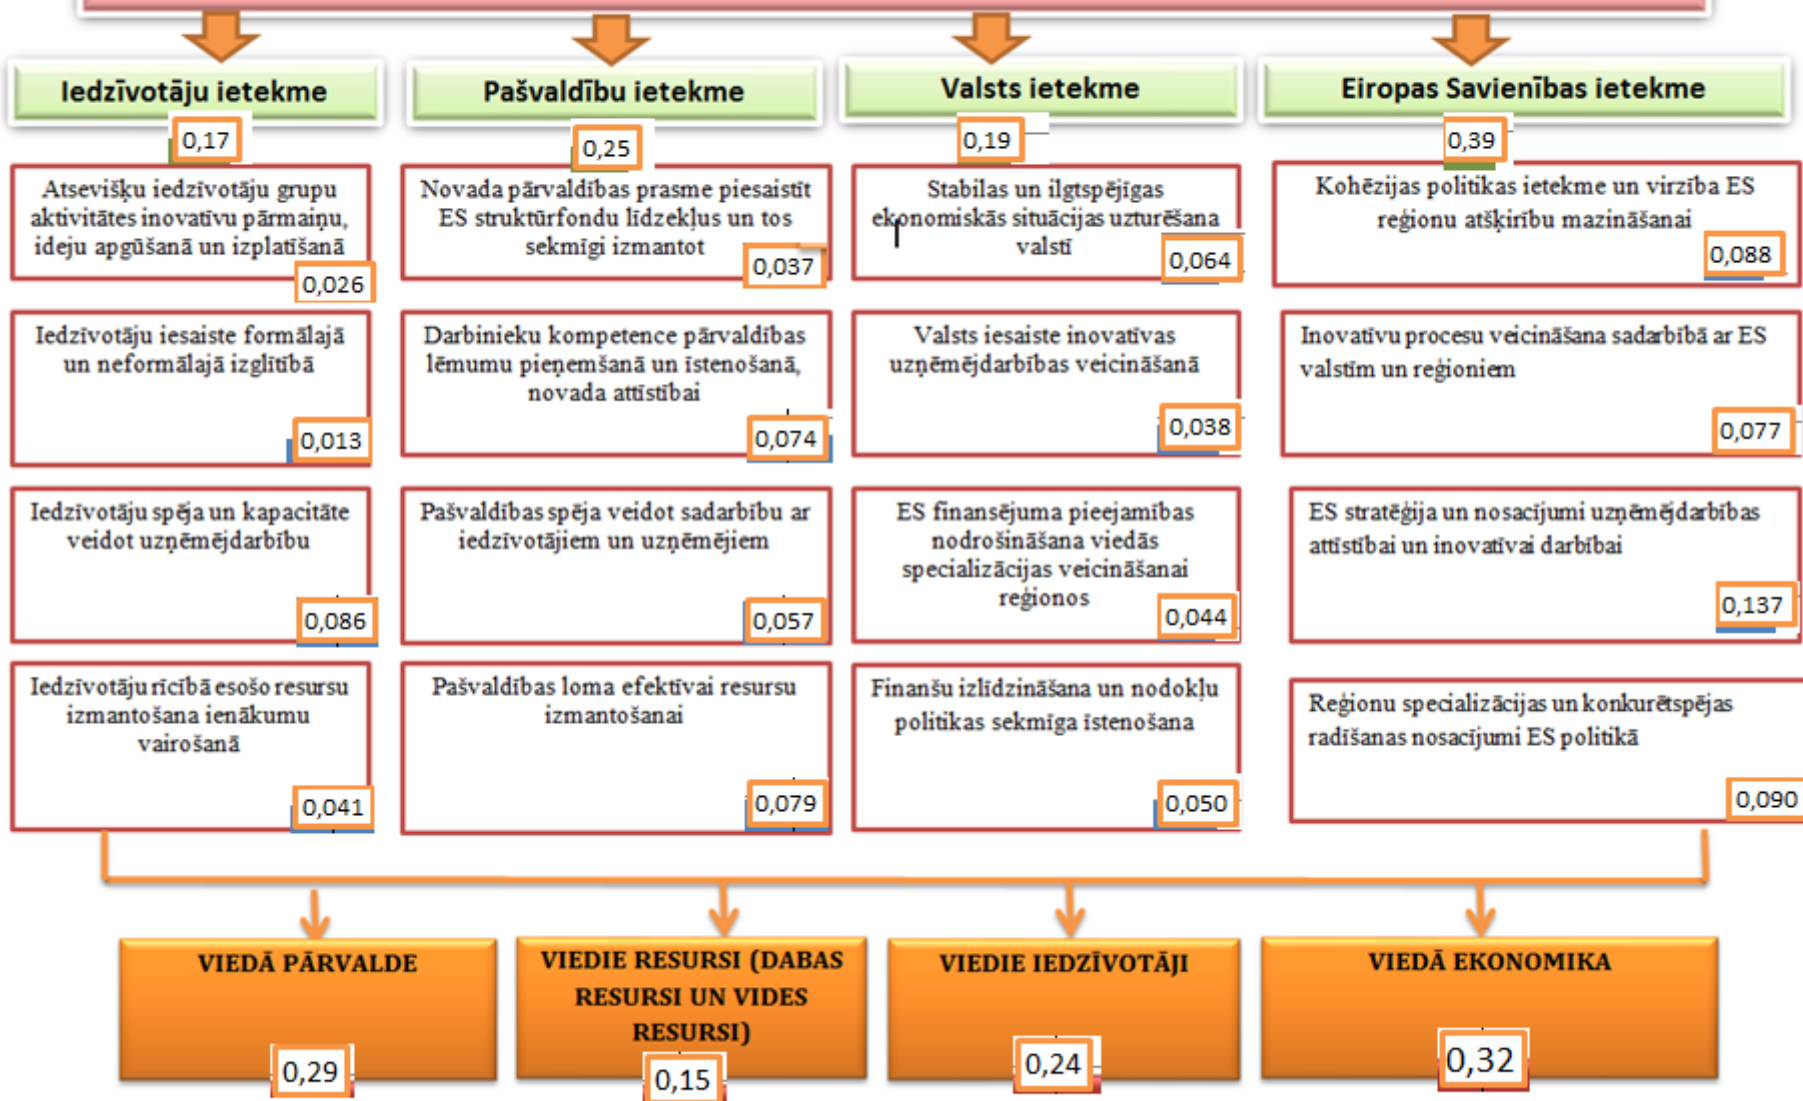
Iedzīvotāju ietekme
0,17

Atsevišķu iedzīvotāju grupu aktivitātes inovatīvu pārmaiņu, ideju apgūšanā un izplatīšanā
0,026

Iedzīvotāju iesaiste formālajā un neformālajā izglītībā
0,013

Iedzīvotāju spēja un kapacitāte veidot uzņēmējdarbību
0,086

Iedzīvotāju rīcībā esošo resursu izmantošana ienākumu vairošanā
0,041

Pašvaldību ietekme
0,25

Novada pārvaldības prasme piesaistīt ES struktūrfondu līdzekļus un tos sekmīgi izmantot
0,037

Darbinieku kompetence pārvaldības lēmumu pieņemšanā un īstenošanā, novada attīstībai
0,074

Pašvaldības spēja veidot sadarbību ar iedzīvotājiem un uzņēmējiem
0,057

Pašvaldības loma efektīvai resursu izmantošanai
0,079

Valsts ietekme
0,19

Stabilas un ilgtspējīgas ekonomiskās situācijas uzturēšana valstī
0,064

Valsts iesaiste inovatīvas uzņēmējdarbības veicināšanā
0,038

ES finansējuma pieejamības nodrošināšana viedās specializācijas veicināšanai reģionos
0,044

Finanšu izlīdzināšana un nodokļu politikas sekmīga īstenošana
0,050

Eiropas Savienības ietekme
0,39

Kohēzijas politikas ietekme un virzība ES reģionu atšķirību mazināšanai
0,088

Inovatīvu procesu veicināšana sadarbībā ar ES valstīm un reģioniem
0,077

ES stratēģija un nosacījumi uzņēmējdarbības attīstībai un inovatīvai darbībai
0,137

Reģionu specializācijas un konkurētspējas radīšanas nosacījumi ES politikā
0,090

VIEDĀ PĀRVALDE
0,29

VIEDIE RESURSI (DABAS RESURSI UN VIDES RESURSI)
0,15

VIEDIE IEDZĪVOTĀJI
0,24

VIEDĀ EKONOMIKA
0,32